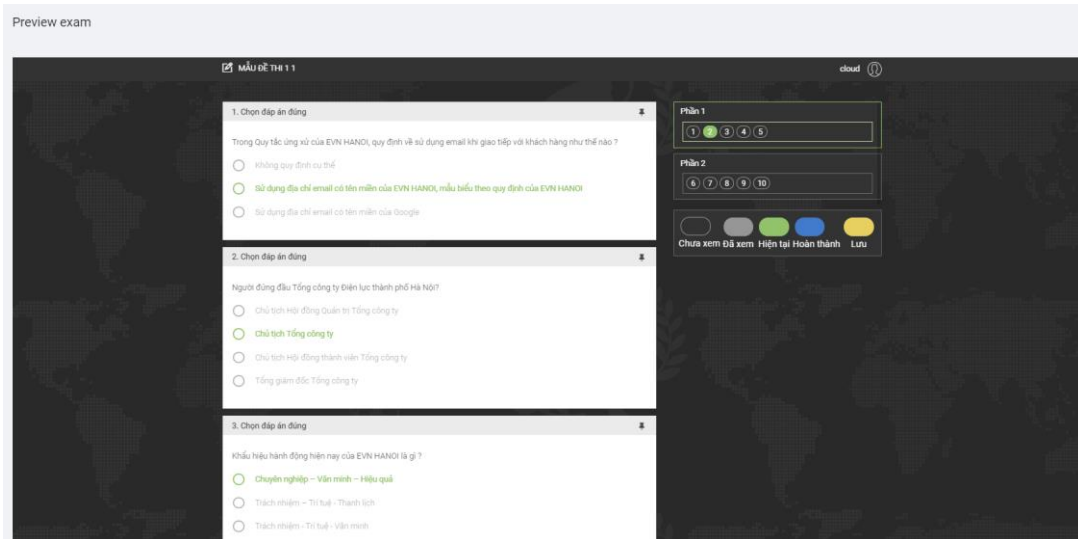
Preview exam

MẪU ĐỀ THI 1 1

cloud

1. Chọn đáp án đúng

Trong Quy tắc ứng xử của EVN HANOI, quy định về sử dụng email khi giao tiếp với khách hàng như thế nào ?

Không quy định cụ thể

Sử dụng địa chỉ email có tên miền của EVN HANOI, mẫu biểu theo quy định của EVN HANOI

Sử dụng địa chỉ email có tên miền của Google

2. Chọn đáp án đúng

Người đứng đầu Tổng công ty Điện lực thành phố Hà Nội?

Chủ tịch Hội đồng Quản trị Tổng công ty

Chủ tịch Tổng công ty

Chủ tịch Hội đồng thành viên Tổng công ty

Tổng giám đốc Tổng công ty

3. Chọn đáp án đúng

Khẩu hiệu hành động hiện nay của EVN HANOI là gì ?

Chuyên nghiệp – Văn minh – Hiệu quả

Trách nhiệm – Trí tuệ - Thanh lịch

Trách nhiệm – Trí tuệ - Văn minh

Phần 1

1 2 3 4 5

Phần 2

6 7 8 9 10

Chưa xem Đã xem Hiện tại Hoàn thành Lưu